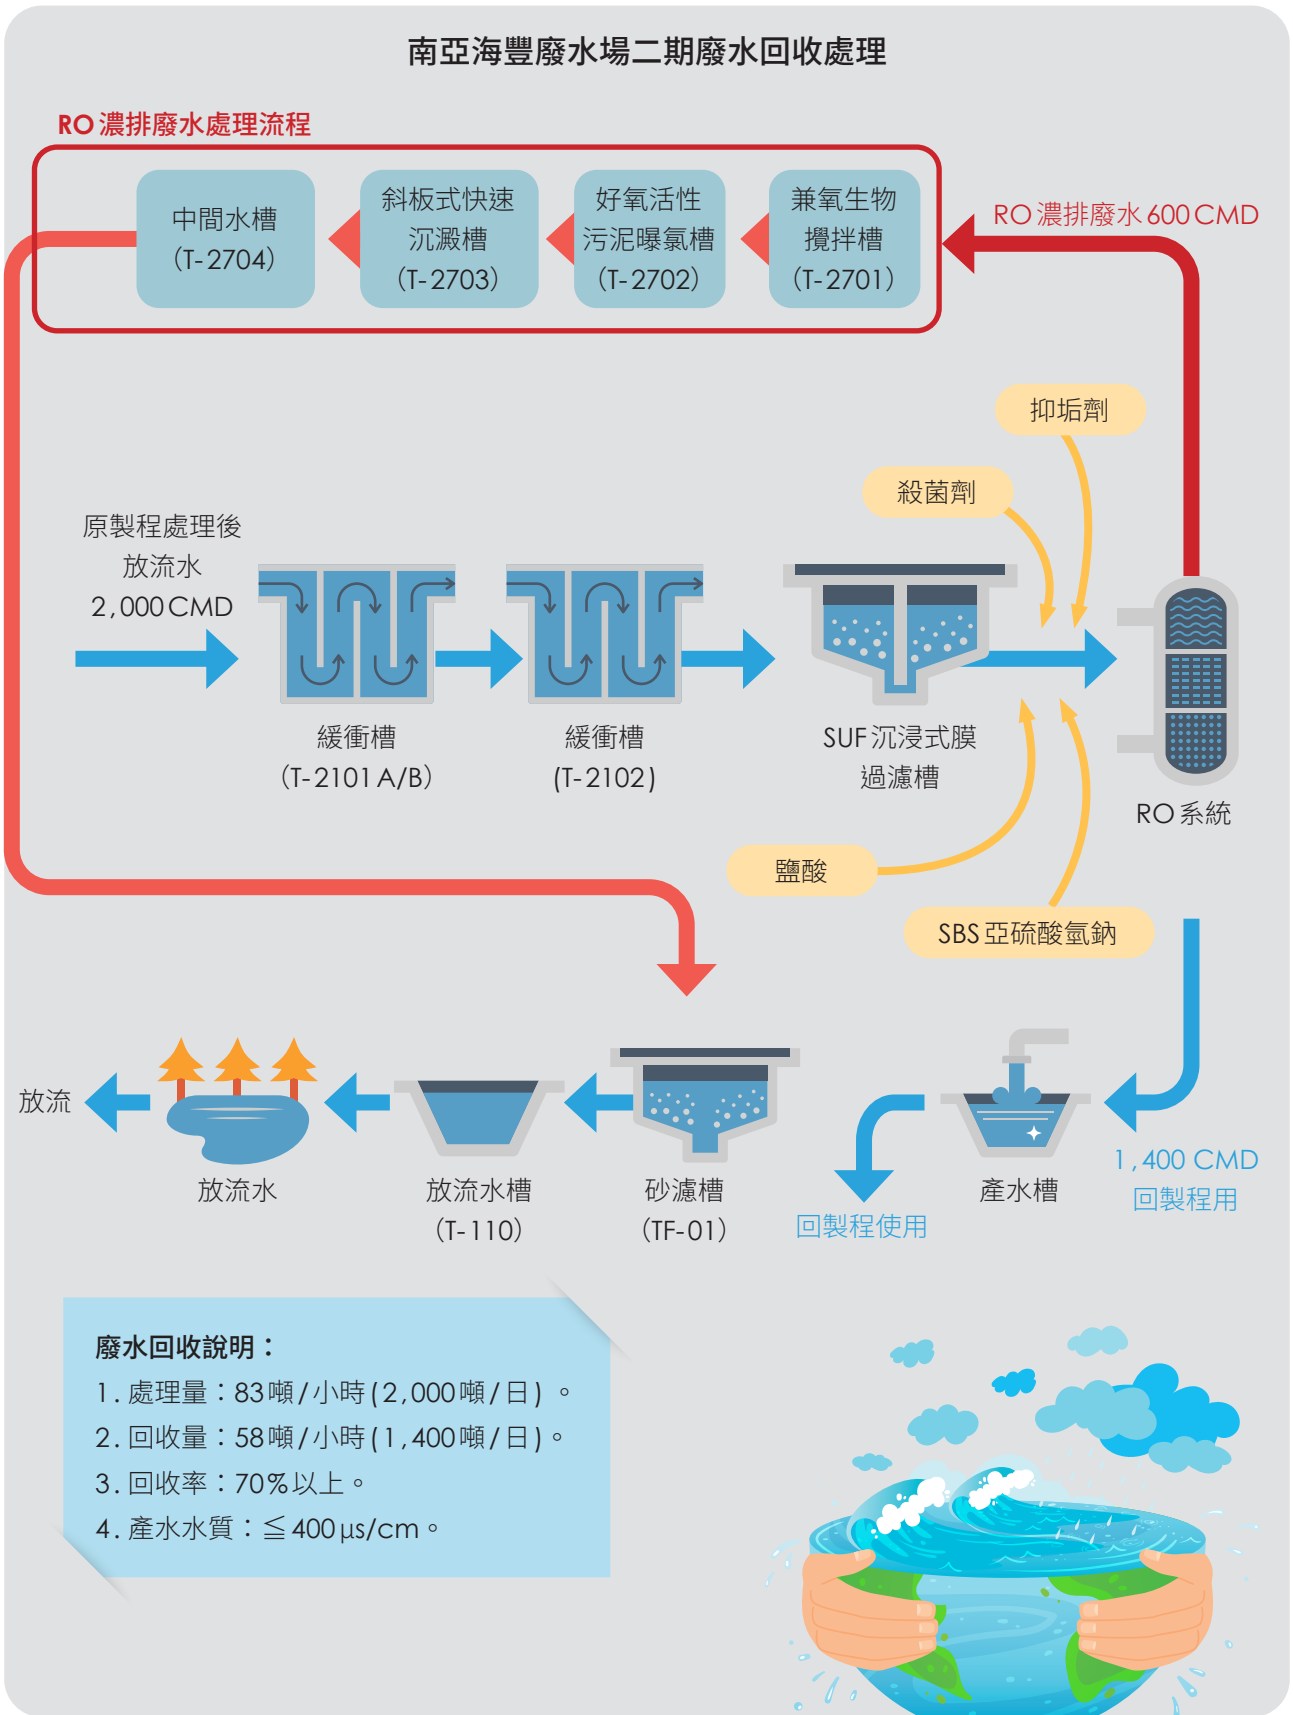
南亞海豐廢水場二期廢水回收處理

RO 濃排廢水處理流程

中間水槽 (T-2704)

斜板式快速沉澱槽 (T-2703)

好氧活性污泥曝氣槽 (T-2702)

兼氧生物攪拌槽 (T-2701)

RO 濃排廢水 600 CMD

抑垢劑

殺菌劑

原製程處理後放流水 2,000 CMD

緩衝槽 (T-2101 A/B)

緩衝槽 (T-2102)

SUF 沉浸式膜過濾槽

RO 系統

鹽酸

SBS 亞硫酸氫鈉

放流

放流水

放流水槽 (T-110)

砂濾槽 (TF-01)

回製程使用

產水槽

1,400 CMD 回製程用

廢水回收說明：
1. 處理量：83 噸 / 小時 (2,000 噸 / 日) 。
2. 回收量：58 噸 / 小時 (1,400 噸 / 日)。
3. 回收率：70% 以上。
4. 產水水質：≦ 400 μs/cm。